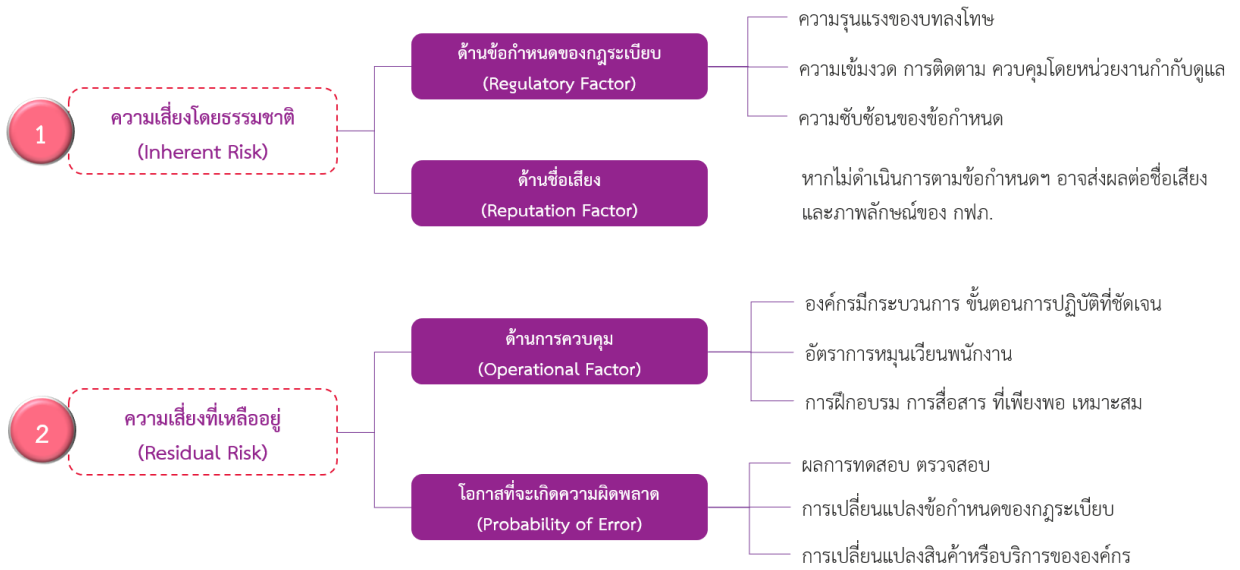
1

ความเสี่ยงโดยธรรมชาติ
(Inherent Risk)

ด้านข้อกำหนดของกฎระเบียบ
(Regulatory Factor)

ความรุนแรงของบทลงโทษ

ความเข้มงวด การติดตาม ควบคุมโดยหน่วยงานกำกับดูแล

ความซับซ้อนของข้อกำหนด

ด้านชื่อเสียง
(Reputation Factor)

หากไม่ดำเนินการตามข้อกำหนดฯ อาจส่งผลต่อชื่อเสียงและภาพลักษณ์ของ กฟภ.

2

ความเสี่ยงที่เหลืออยู่
(Residual Risk)

ด้านการควบคุม
(Operational Factor)

องค์กรมีกระบวนการ ขั้นตอนการปฏิบัติที่ชัดเจน

อัตราการหมุนเวียนพนักงาน

การฝึกอบรม การสื่อสาร ที่เพียงพอ เหมาะสม

โอกาสที่จะเกิดความผิดพลาด
(Probability of Error)

ผลการทดสอบ ตรวจสอบ

การเปลี่ยนแปลงข้อกำหนดของกฎระเบียบ

การเปลี่ยนแปลงสินค้าหรือบริการขององค์กร